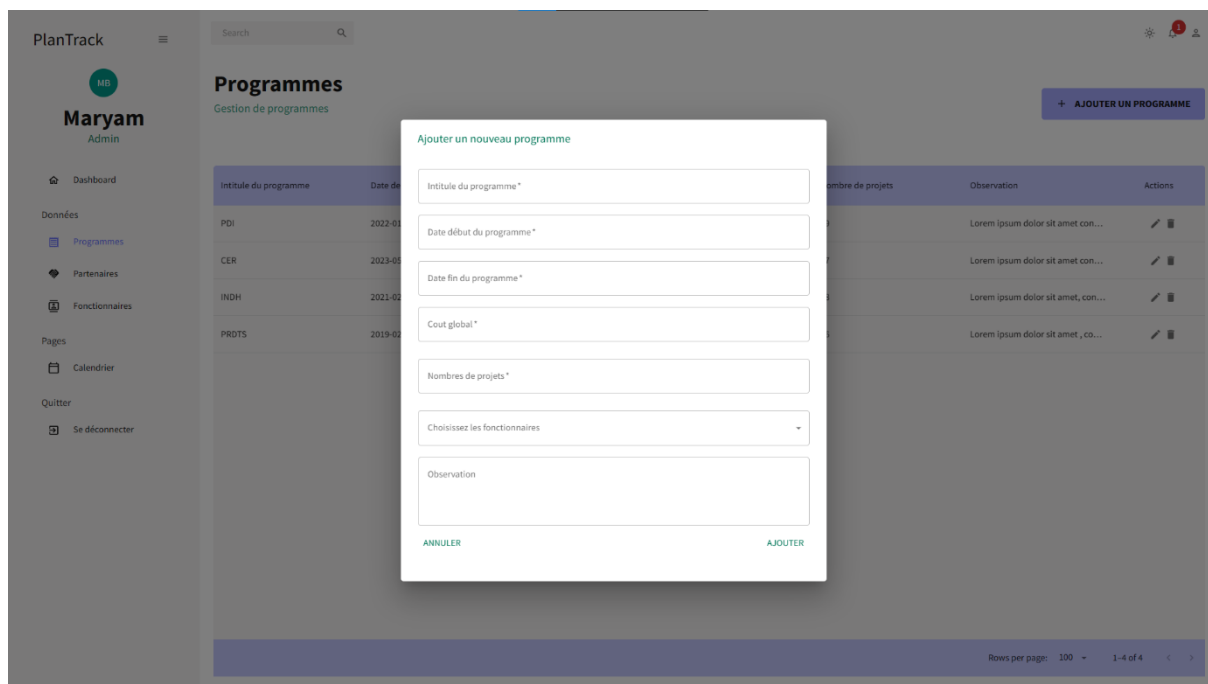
PlanTrack

MB

Maryam
Admin

Dashboard

Données

Programmes

Partenaires

Fonctionnaires

Pages

Calendrier

Quitter

Se déconnecter

Search

1

Programmes
Gestion de programmes

+ AJOUTER UN PROGRAMME

| Intitule du programme | Date de | ombre de projets | Observation | Actions |
|---|---|---|---|---|
| PDI | 2022-01 | | Lorem ipsum dolor sit amet con... | |
| CER | 2023-0 | | Lorem ipsum dolor sit amet con... | |
| INDH | 2021-02 | | Lorem ipsum dolor sit amet, con... | |
| PRDTS | 2019-02 | | Lorem ipsum dolor sit amet , co... | |

Ajouter un nouveau programme

Intitule du programme *

Date début du programme *

Date fin du programme *

Cout global *

Nombres de projets *

Choisissez les fonctionnaires

Observation

ANNULER

AJOUTER

Rows per page: 100

1–4 of 4